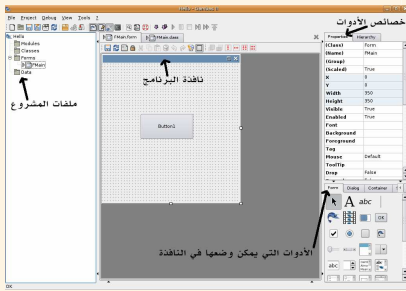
File Project Debug View Tools ?

Hello
Modules
Classes
Forms
FMain
Data

FMain.form
FMain.class

خصائص الأدوات

Properties
Hierarchy

| | |
|---|---|
| (Class) | Form |
| (Name) | FMain |
| (Group) | |
| (Scaled) | True |
| X | 0 |
| Y | 0 |
| Width | 350 |
| Height | 350 |
| Visible | True |
| Enabled | True |
| Font | |
| Background | |
| Foreground | |
| Tag | |
| Mouse | Default |
| ToolTip | |
| Drop | False |

نافذة البرنامج

Button1

ملفات المشروع

Form
Dialog
Container

abc
OK

الأدوات التي يمكن وضعها في النافذة

OK